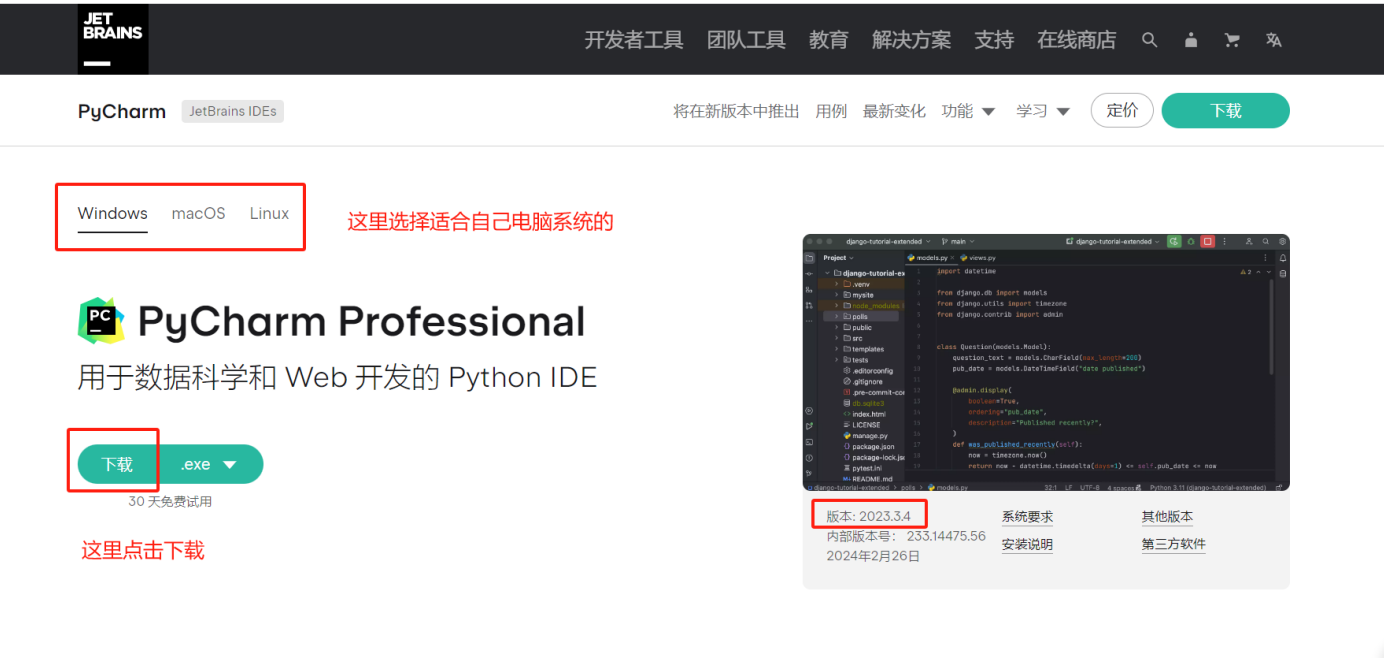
JET BRAINS

开发者工具 团队工具 教育 解决方案 支持 在线商店

PyCharm JetBrains IDEs

将在新版本中推出 用例 最新变化 功能 学习 定价 下载

Windows macOS Linux

这里选择适合自己电脑系统的

PC

PyCharm Professional

用于数据科学和 Web 开发的 Python IDE

下载 .exe

30 天免费试用

这里点击下载

django-tutorial-extended main django-tutorial-extended

Project models.py views.py

django-tutorial-ex .venv mysite node_modules polls public src templates tests .editorconfig .gitignore .pre-commit-co db.sqlite3 index.html LICENSE manage.py package.json package-lock.json pytest.ini README.md

import datetime

from django.db import models
from django.utils import timezone
from django.contrib import admin

class Question(models.Model):
    question_text = models.CharField(max_length=200)
    pub_date = models.DateTimeField("date published")

    @admin.display(
        boolean=True,
        ordering="pub_date",
        description="Published recently?",
    )
    def was_published_recently(self):
        now = timezone.now()
        return now - datetime.timedelta(days=1) <= self.pub_date <= now

django-tutorial-extended > polls > models.py 32:1 LF UTF-8 4 spaces Python 3.11 (django-tutorial-extended)

版本: 2023.3.4
内部版本号: 233.14475.56
2024年2月26日

系统要求
安装说明

其他版本
第三方软件